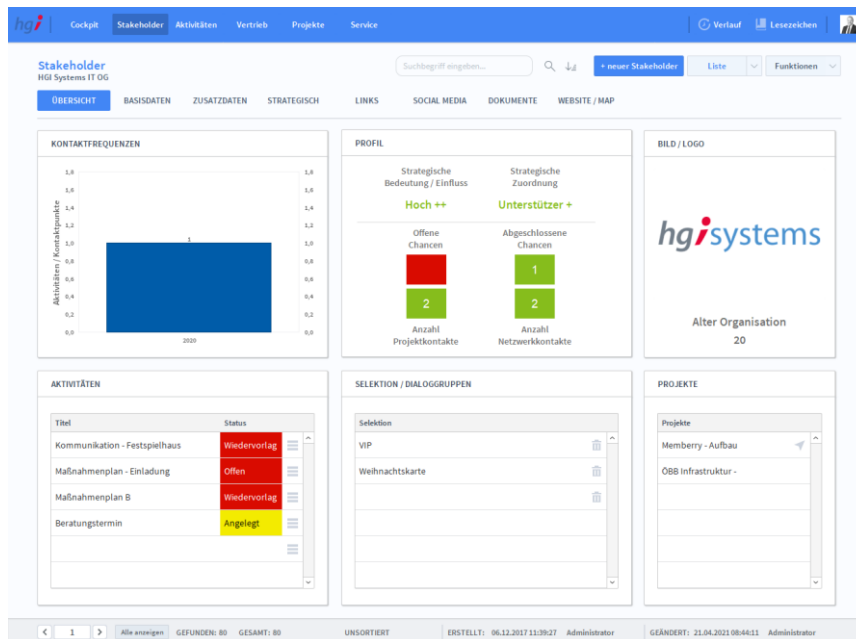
hgi Cockpit Stakeholder Aktivitäten Vertrieb Projekte Service Verlauf Lesezeichen

Stakeholder
HGI Systems IT OG

Suchbegriff eingeben... + neuer Stakeholder Liste Funktionen

ÜBERSICHT BASISDATEN ZUSATZDATEN STRATEGISCH LINKS SOCIAL MEDIA DOKUMENTE WEBSITE / MAP

KONTAKTFREQUENZEN

Aktivitäten / Kontaktpunkte
1,6 1,4 1,2 1,0 0,8 0,6 0,4 0,2 0,0
1
2020
1,6 1,4 1,2 1,0 0,8 0,6 0,4 0,2 0,0

PROFIL

Strategische Bedeutung / Einfluss
Hoch ++
Strategische Zuordnung
Unterstützer +
Offene Chancen
Abgeschlossene Chancen
1
2
2
Anzahl Projektkontakte
Anzahl Netzwerkkontakte

BILD / LOGO

hgi systems

Alter Organisation
20

AKTIVITÄTEN

| Titel | Status |
|---|---|
| Kommunikation - Festspielhaus | Wiedervorlag |
| Maßnahmenplan - Einladung | Offen |
| Maßnahmenplan B | Wiedervorlag |
| Beratungstermin | Angelegt |

SELEKTION / DIALOGGRUPPEN

| Selektion |
|---|
| VIP |
| Weihnachtskarte |

PROJEKTE

| Projekte |
|---|
| Memberry - Aufbau |
| ÖBB Infrastruktur - |

1 Alle anzeigen GEFUNDEN: 80 GESAMT: 80 UNSORTIERT ERSTELLT: 06.12.2017 11:39:27 Administrator GEÄNDERT: 21.04.2021 08:44:11 Administrator